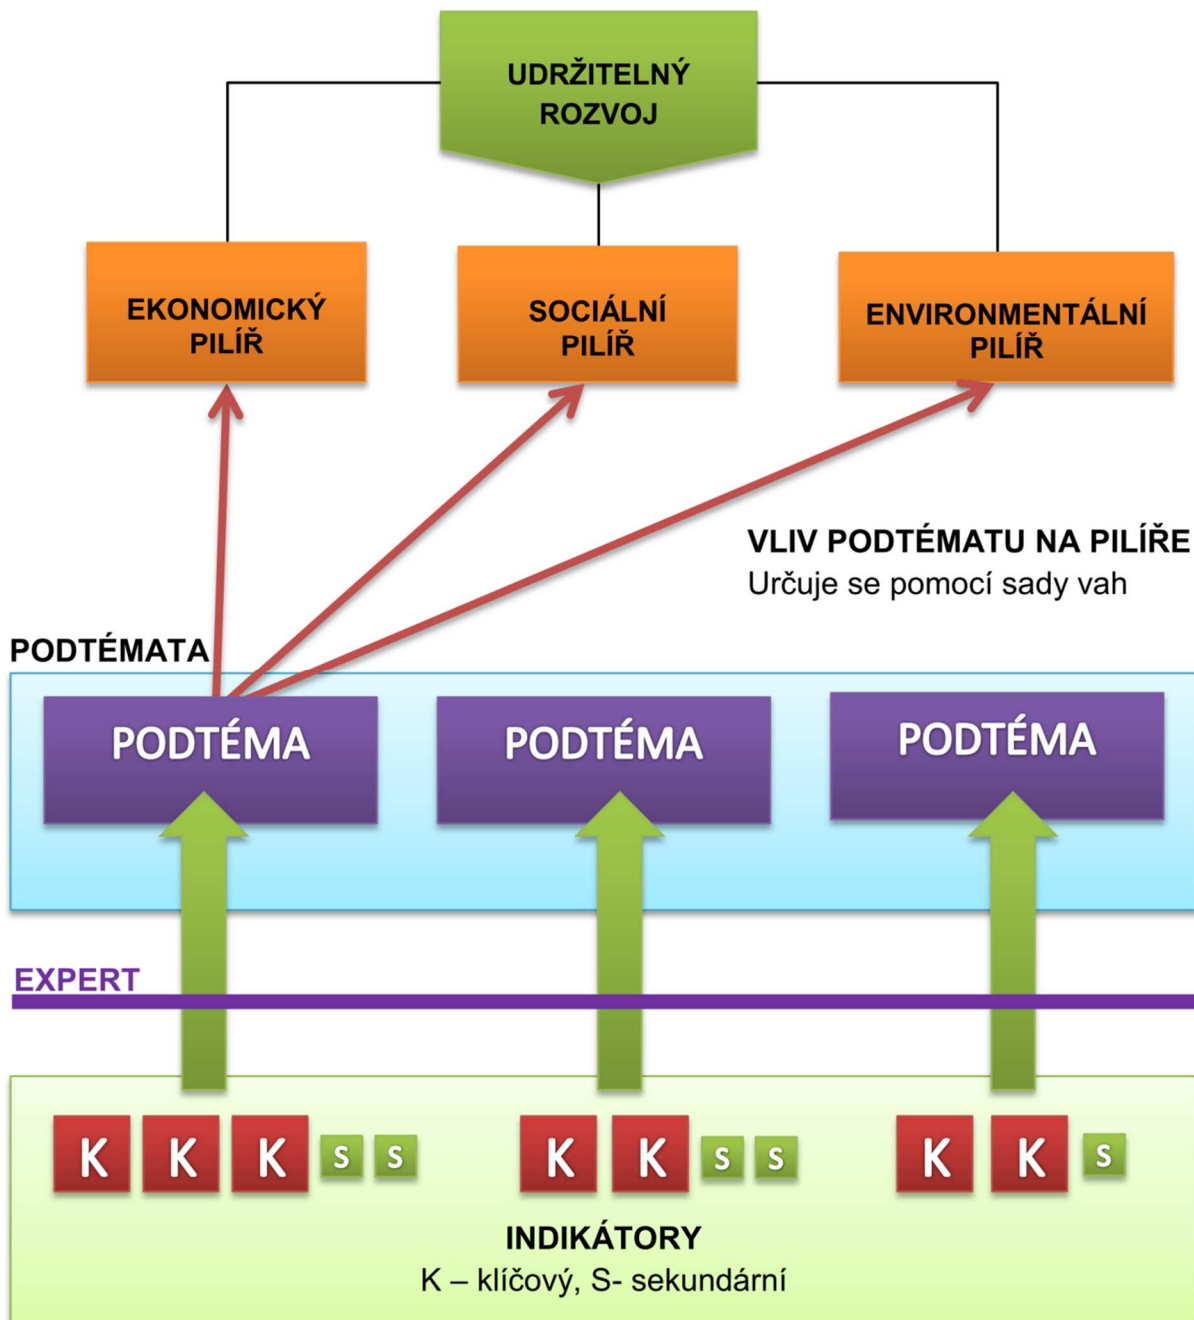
UDRŽITELNÝ ROZVOJ

EKONOMICKÝ PILÍŘ

SOCIÁLNÍ PILÍŘ

ENVIRONMENTÁLNÍ PILÍŘ

VLIV PODTÉMATU NA PILÍŘE
Určuje se pomocí sady vah

PODTÉMATA

PODTÉMA

PODTÉMA

PODTÉMA

EXPERT

K K K S S

K K S S

K K S

INDIKÁTORY
K – klíčový, S- sekundární